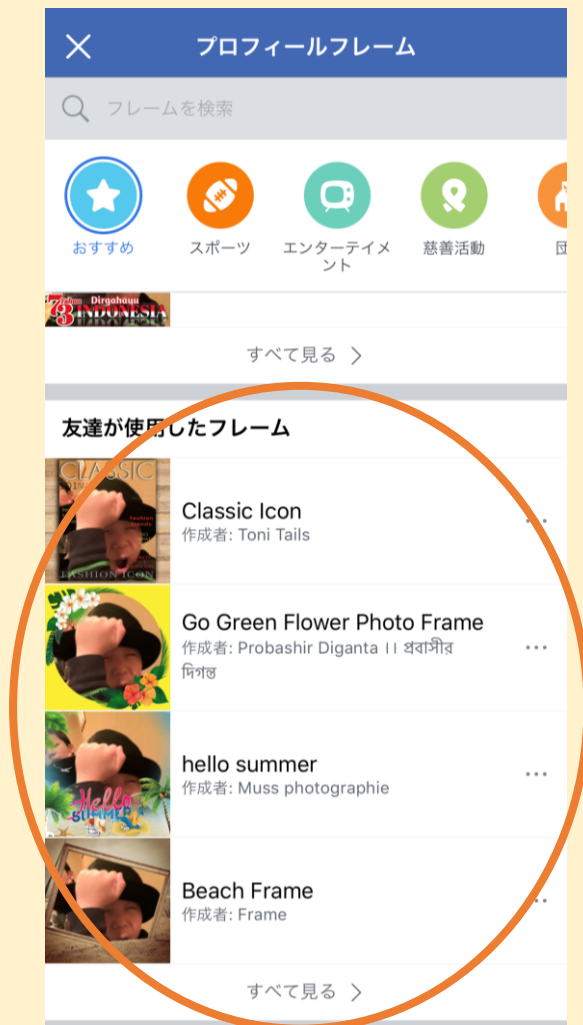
プロフィールフレーム

フレームを検索

おすすめ
スポーツ
エンターテイメント
慈善活動
団

73 Dirgahayu INDONESIA

すべて見る >

友達が使用したフレーム

CLASSIC
FASHION ICON
Classic Icon
作成者: Toni Tails

Go Green Flower Photo Frame
作成者: Probashir Diganta ।। প্রবাসীর দিগন্ত

Hello SUMMER
hello summer
作成者: Muss photographie

Beach Frame
作成者: Frame

すべて見る >